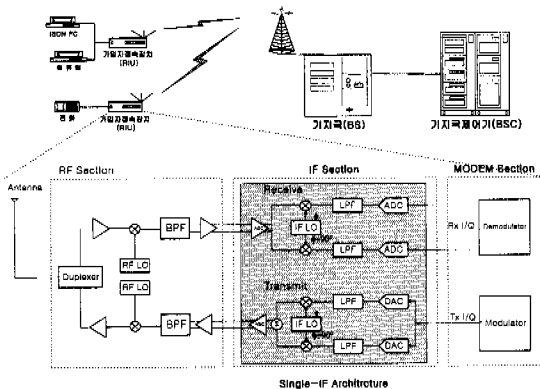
ISDN PC
팩 스 밀
가입자접속장치 (RIU)
전 화
가입자접속장치 (RIU)
기지국(BS)
기지국제어기(BSC)
RF Section
IF Section
MODEM Section
Antenna
Receive
BPF
LPF
ADC
IF LO
LPF
ADC
Rx I/Q
Demodulator
Duplexer
RF LO
RF LO
Transmit
LPF
DAC
BPF
IF LO
Tx I/Q
Modulator
LPF
DAC
Single-IF Architruture